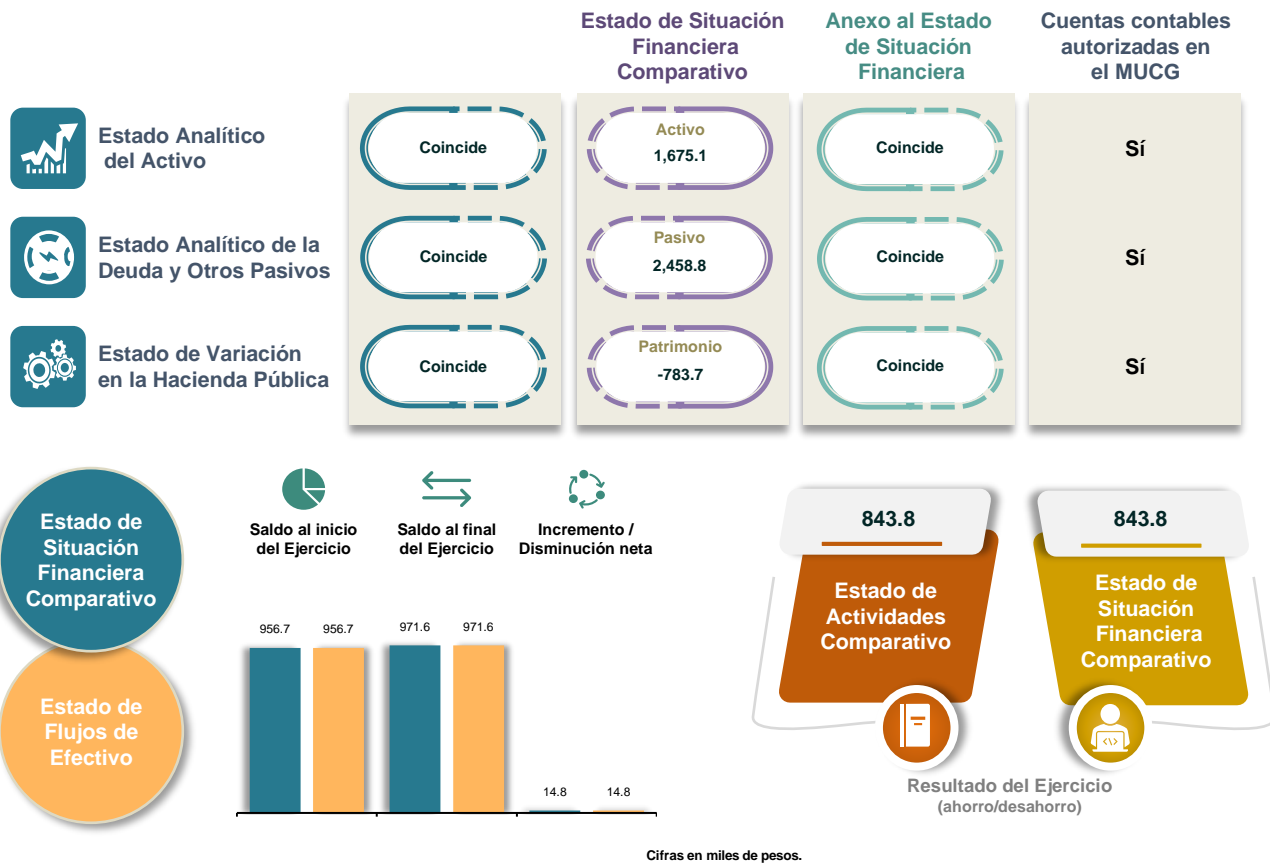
Estado de Situación Financiera Comparativo

Anexo al Estado de Situación Financiera

Cuentas contables autorizadas en el MUCG

Estado Analítico del Activo

Coincide

Activo
1,675.1

Coincide

Sí

Estado Analítico de la Deuda y Otros Pasivos

Coincide

Pasivo
2,458.8

Coincide

Sí

Estado de Variación en la Hacienda Pública

Coincide

Patrimonio
-783.7

Coincide

Sí

Estado de Situación Financiera Comparativo

Estado de Flujos de Efectivo

Saldo al inicio del Ejercicio

Saldo al final del Ejercicio

Incremento / Disminución neta

956.7 956.7 971.6 971.6 14.8 14.8

843.8

Estado de Actividades Comparativo

843.8

Estado de Situación Financiera Comparativo

Resultado del Ejercicio
(ahorro/desahorro)

Cifras en miles de pesos.